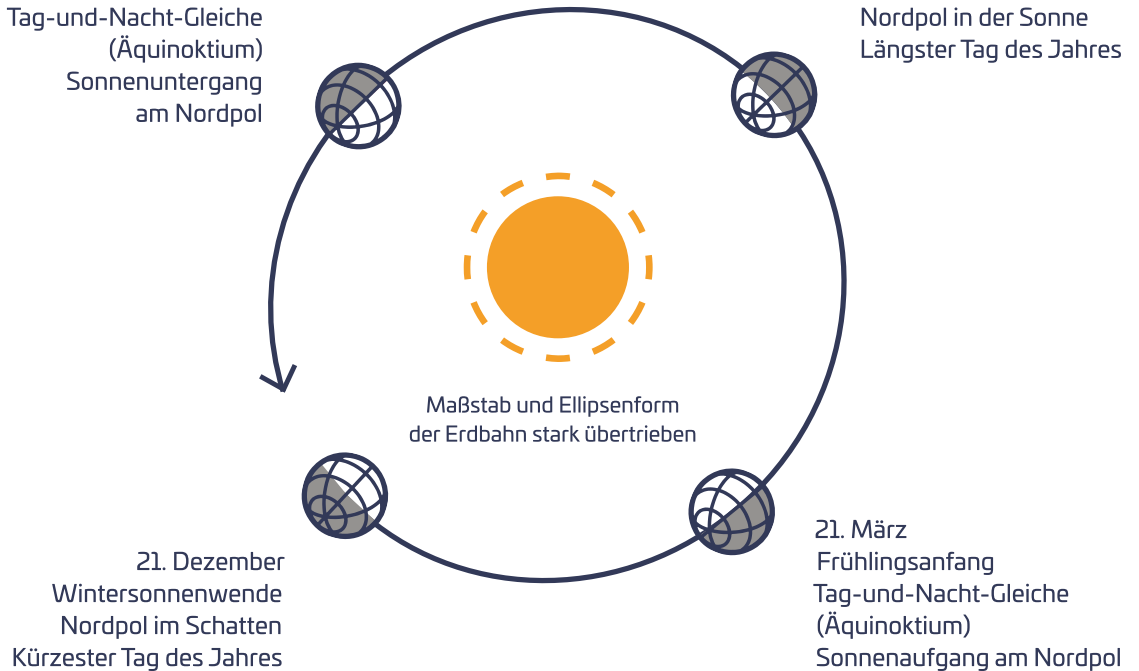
Tag-und-Nacht-Gleiche
(Äquinoktium)
Sonnenuntergang
am Nordpol

Nordpol in der Sonne
Längster Tag des Jahres

Maßstab und Ellipsenform
der Erdbahn stark übertrieben

21. Dezember
Wintersonnenwende
Nordpol im Schatten
Kürzester Tag des Jahres

21. März
Frühlingsanfang
Tag-und-Nacht-Gleiche
(Äquinoktium)
Sonnenaufgang am Nordpol